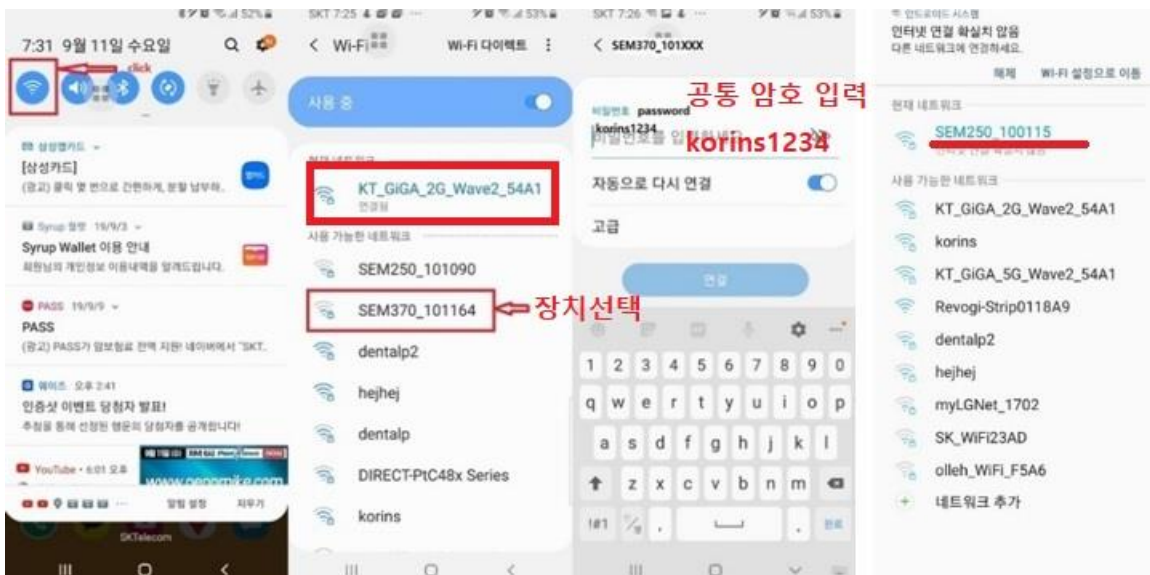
7:31 9월 11일 수요일

click

[삼성카드]
(광고) 클릭 몇 번으로 간편하게, 혼할 납부하.

Syrup 19/9/3
Syrup Wallet 이용 안내
회원님의 개인정보 이용내역을 알려드립니다.

PASS 19/9/9
PASS
(광고) PASS가 암보험료 전액 지원! 네이버에서 "SKT.

오후 2:41
인증샷 이벤트 당첨자 발표!
추첨을 통해 선정된 행운의 당첨자를 공개합니다!

YouTube · 6:01 오후

알림 설정 지우기

SKTelecom

SKT 7:25
< Wi-Fi Wi-Fi 다이렉트
사용 중
KT_GiGA_2G_Wave2_54A1
연결됨
사용 가능한 네트워크
SEM250_101090
SEM370_101164
장치선택
dentalp2
hejhej
dentalp
DIRECT-PtC48x Series
korins

SKT 7:26
< SEM370_101XXX
공통 암호 입력
비밀번호 password
korins1234
korins1234
자동으로 다시 연결
고급
연결
1 2 3 4 5 6 7 8 9 0
q w e r t y u i o p
a s d f g h j k l
z x c v b n m
!#1

인터넷 연결 확실치 않음
다른 네트워크에 연결하세요.
해제 Wi-Fi 설정으로 이동
현재 네트워크
SEM250_100115
사용 가능한 네트워크
KT_GiGA_2G_Wave2_54A1
korins
KT_GiGA_5G_Wave2_54A1
Revogi-Strip0118A9
dentalp2
hejhej
myLGNet_1702
SK_WiFi23AD
olleh_WiFi_F5A6
네트워크 추가